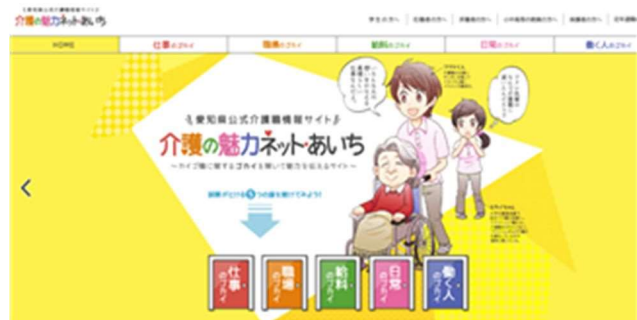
介護の魅力ネット・あいち

学生の方へ | 保護者の方へ | 求職者の方へ | 小中高校の教員の方へ | 施設事業者の方へ | 若年層の方へ

HOME | 仕事のゴカイ | 職場のゴカイ | 給料のゴカイ | 日常のゴカイ | 働く人のゴカイ

愛知県公式介護職情報サイト

介護の魅力ネット・あいち

〜カイゴ職に関するゴカイを解いて魅力を伝えるサイト〜

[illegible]

仕事のゴカイ

職場のゴカイ

給料のゴカイ

日常のゴカイ

働く人のゴカイ